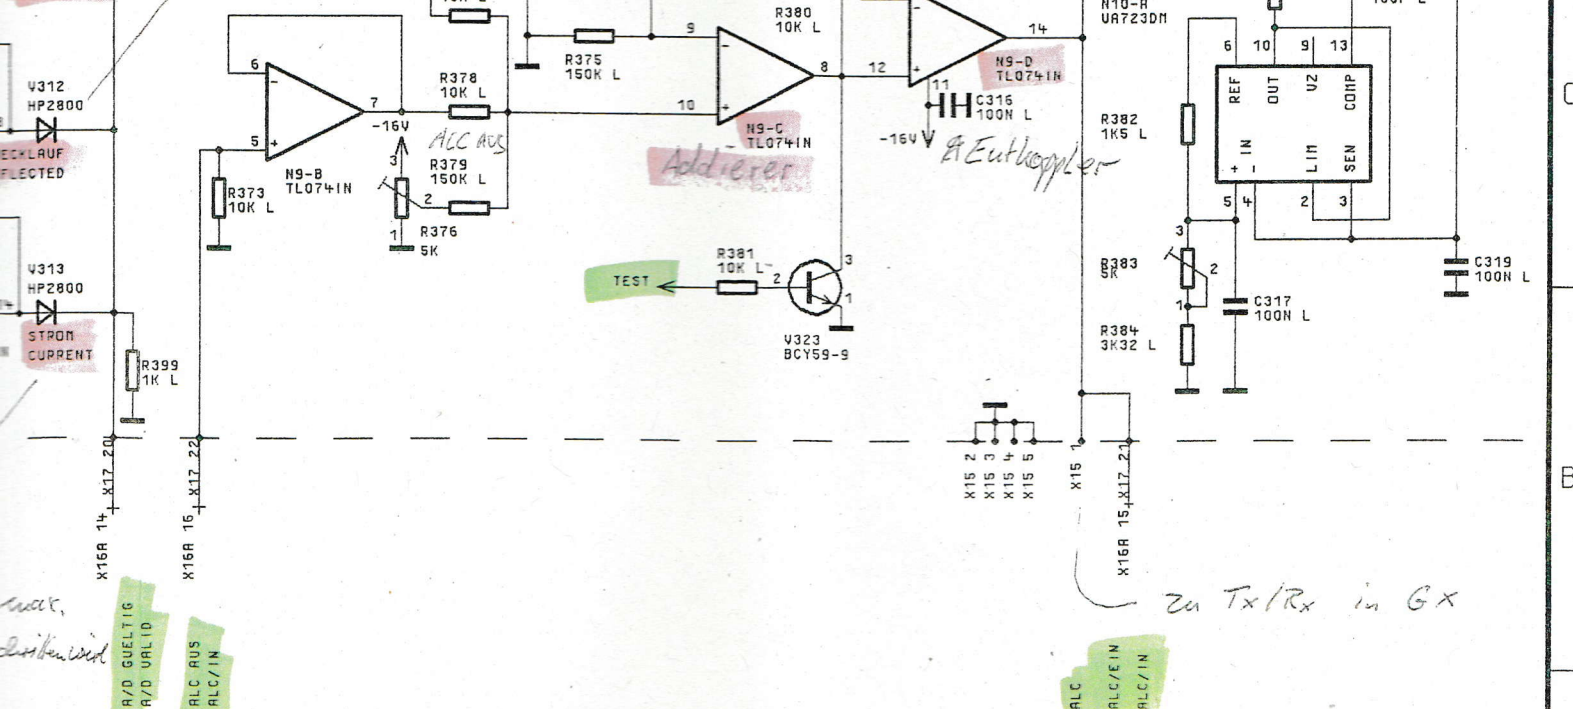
V312
HP2800
ECKLAUF
FLECTED

V313
HP2800
STROM
CURRENT

R399
1K L

R373
10K L

6
5
7
N9-B
TL074IN

-16V
ALC aus
R378
10K L
R379
150K L
3
2
1
R376
5K

R375
150K L
9
10
R380
10K L
8
N9-C
TL074IN
Addierer

12
14
11
C316
100N L
-16V
N9-D
TL074IN
& Entkoppler

TEST
R381
10K L
2
3
1
V323
BCY59-9

N10-A
UA723DM
6
10
9
13
REF
OUT
VZ
COMP
+ IN -
LIM
SEN
5
4
2
3
R382
1K5 L
R383
5K
3
2
1
C317
100N L
R384
3K32 L
C319
100N L

X17 20
X16A 14
X17 22
X16A 16
X15 2
X15 3
X15 4
X15 5
X15 1
X17 21
X16A 15

Zu Tx/Rx in GX

max,
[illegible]

A/D GUELTIG
A/D VALID
ALC AUS
ALC/IN
ALC
ALC/EIN
ALC/IN

C
B